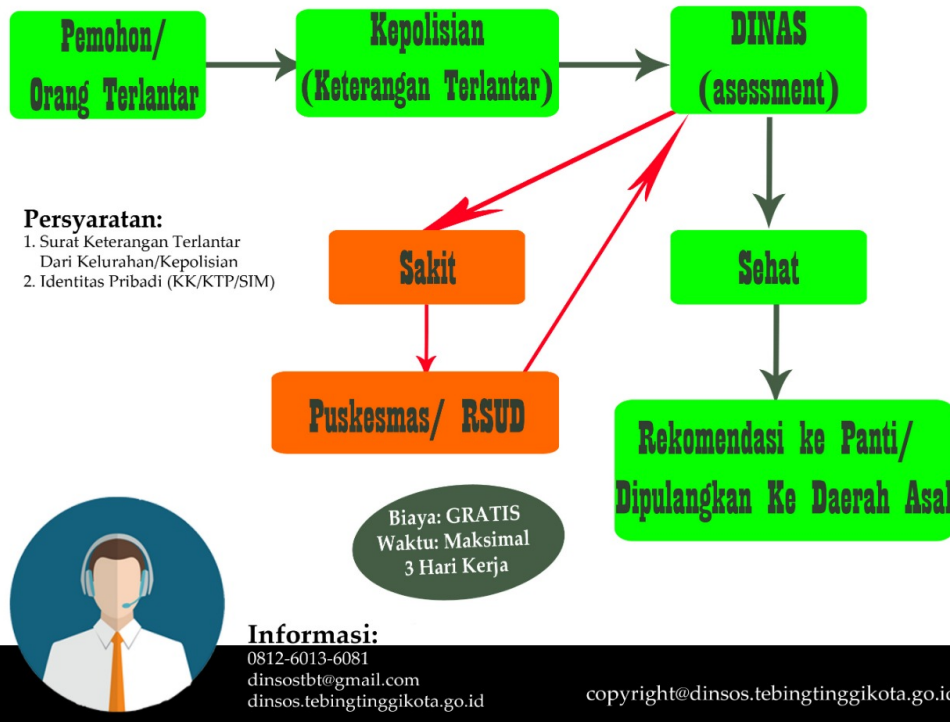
Pemohon/
Orang Terlantar

Kepolisian
(Keterangan Terlantar)

DINAS
(asesment)

Persyaratan:
1. Surat Keterangan Terlantar Dari Kelurahan/Kepolisian
2. Identitas Pribadi (KK/KTP/SIM)

Sakit

Sehat

Puskesmas/ RSUD

Rekomendasi ke Panti/
Dipulangkan Ke Daerah Asal

Biaya: GRATIS
Waktu: Maksimal
3 Hari Kerja

Informasi:
0812-6013-6081
dinsostbt@gmail.com
dinsos.tebingtinggikota.go.id

copyright@dinsos.tebingtinggikota.go.id